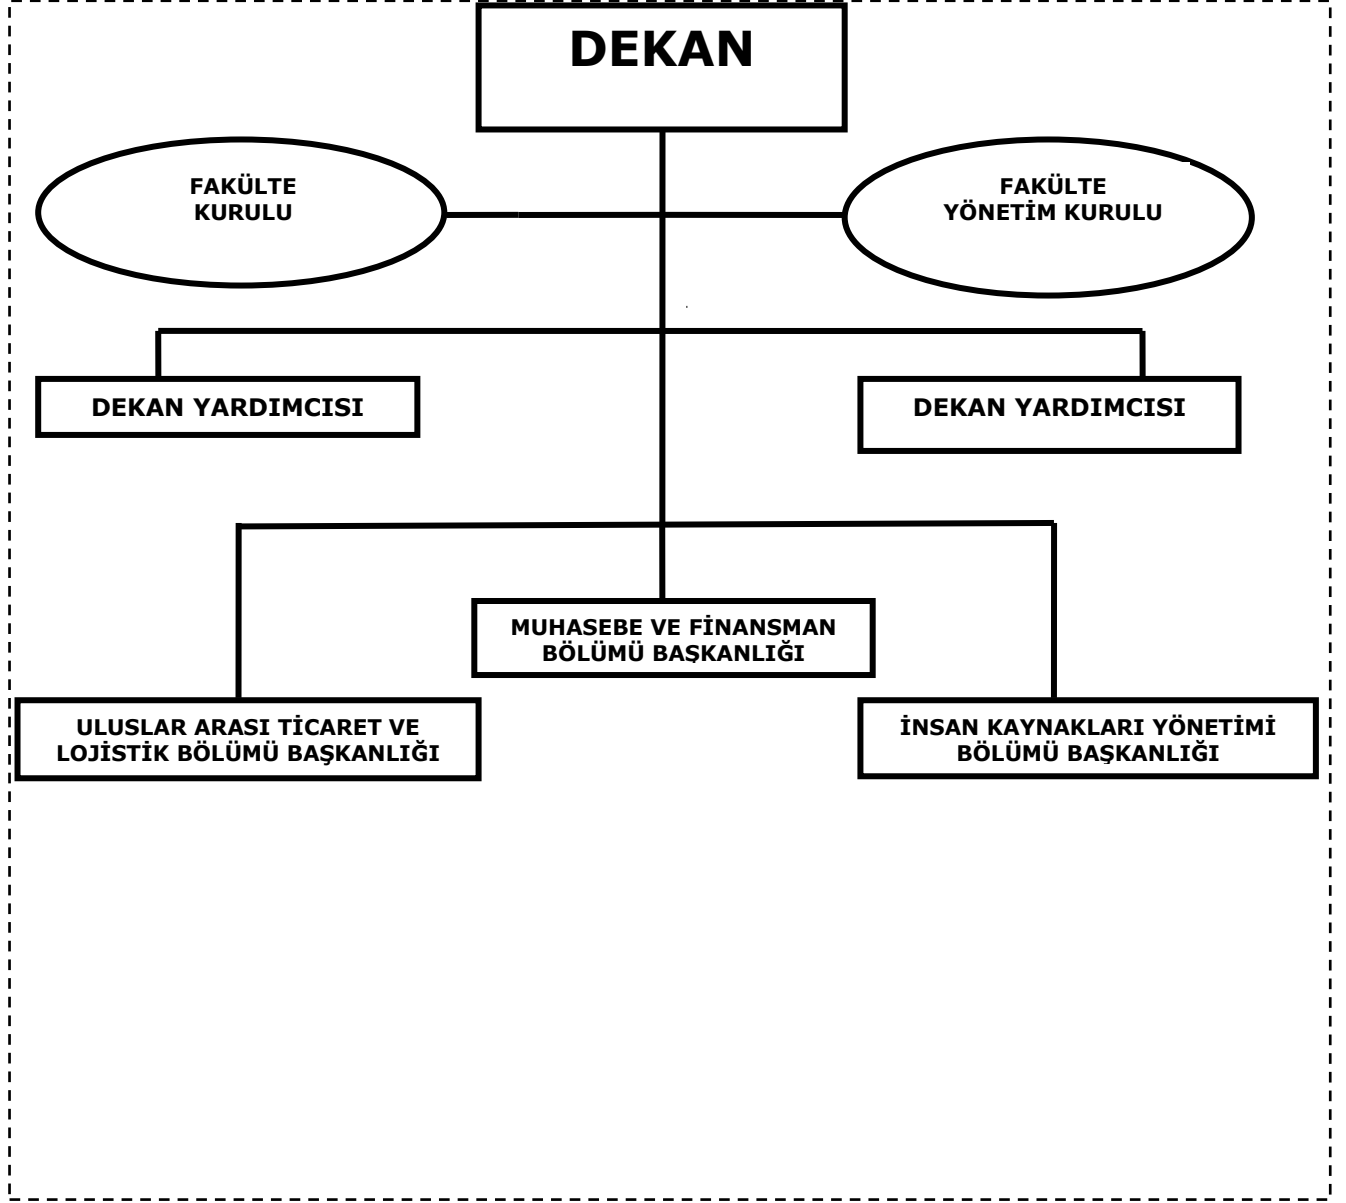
DEKAN

FAKÜLTE KURULU

FAKÜLTE YÖNETİM KURULU

DEKAN YARDIMCISI

DEKAN YARDIMCISI

MUHASEBE VE FİNANSMAN BÖLÜMÜ BAŞKANLIĞI

ULUSLAR ARASI TİCARET VE LOJİSTİK BÖLÜMÜ BAŞKANLIĞI

İNSAN KAYNAKLARI YÖNETİMİ BÖLÜMÜ BAŞKANLIĞI